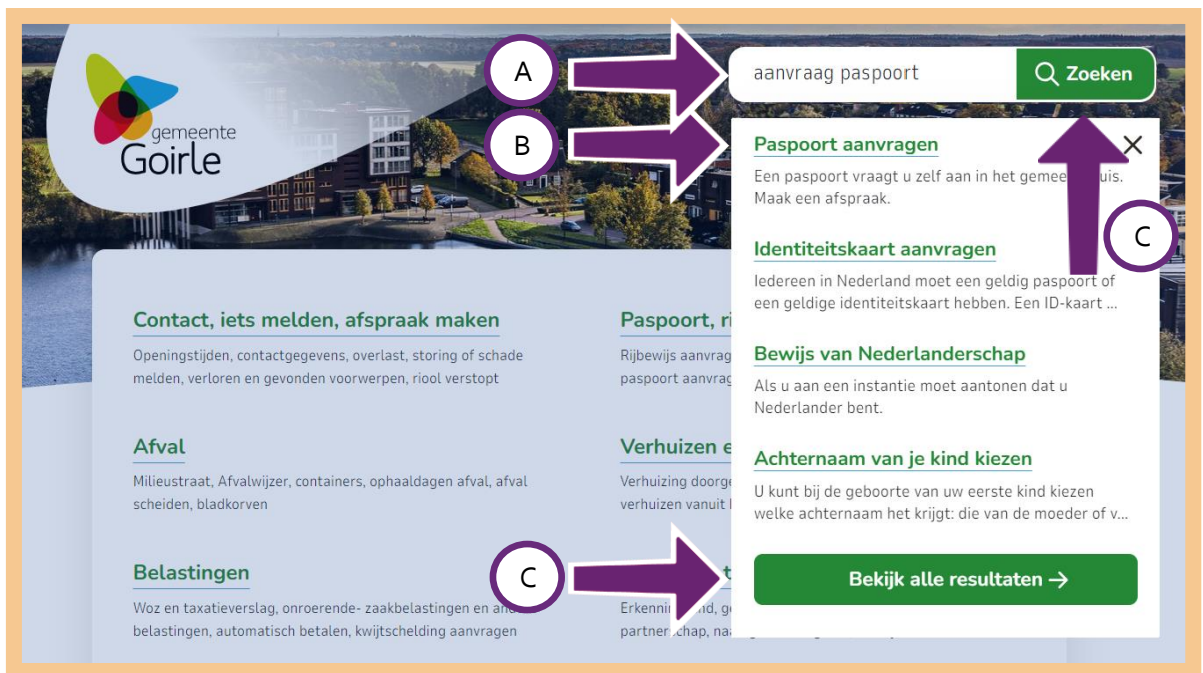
gemeente
Goirle

A

B

C

C

aanvraag paspoort

Zoeken

Paspoort aanvragen

Een paspoort vraagt u zelf aan in het gemee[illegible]uis. Maak een afspraak.

Identiteitskaart aanvragen

Iedereen in Nederland moet een geldig paspoort of een geldige identiteitskaart hebben. Een ID-kaart ...

Bewijs van Nederlanderschap

Als u aan een instantie moet aantonen dat u Nederlander bent.

Achternaam van je kind kiezen

U kunt bij de geboorte van uw eerste kind kiezen welke achternaam het krijgt: die van de moeder of v...

Bekijk alle resultaten →

Contact, iets melden, afspraak maken

Openingstijden, contactgegevens, overlast, storing of schade melden, verloren en gevonden voorwerpen, riool verstopt

Afval

Milieustraat, Afvalwijzer, containers, ophaaldagen afval, afval scheiden, bladkorven

Belastingen

Woz en taxatieverslag, onroerende- zaakbelastingen en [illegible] belastingen, automatisch betalen, kwijtschelding aanvragen

Paspoort, ri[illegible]

Rijbewijs aanvrag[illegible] paspoort aanvrag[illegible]

Verhuizen e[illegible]

Verhuizing doorge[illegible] verhuizen vanuit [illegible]

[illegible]t

Erkenni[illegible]nd, ge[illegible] partnerschap, na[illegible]